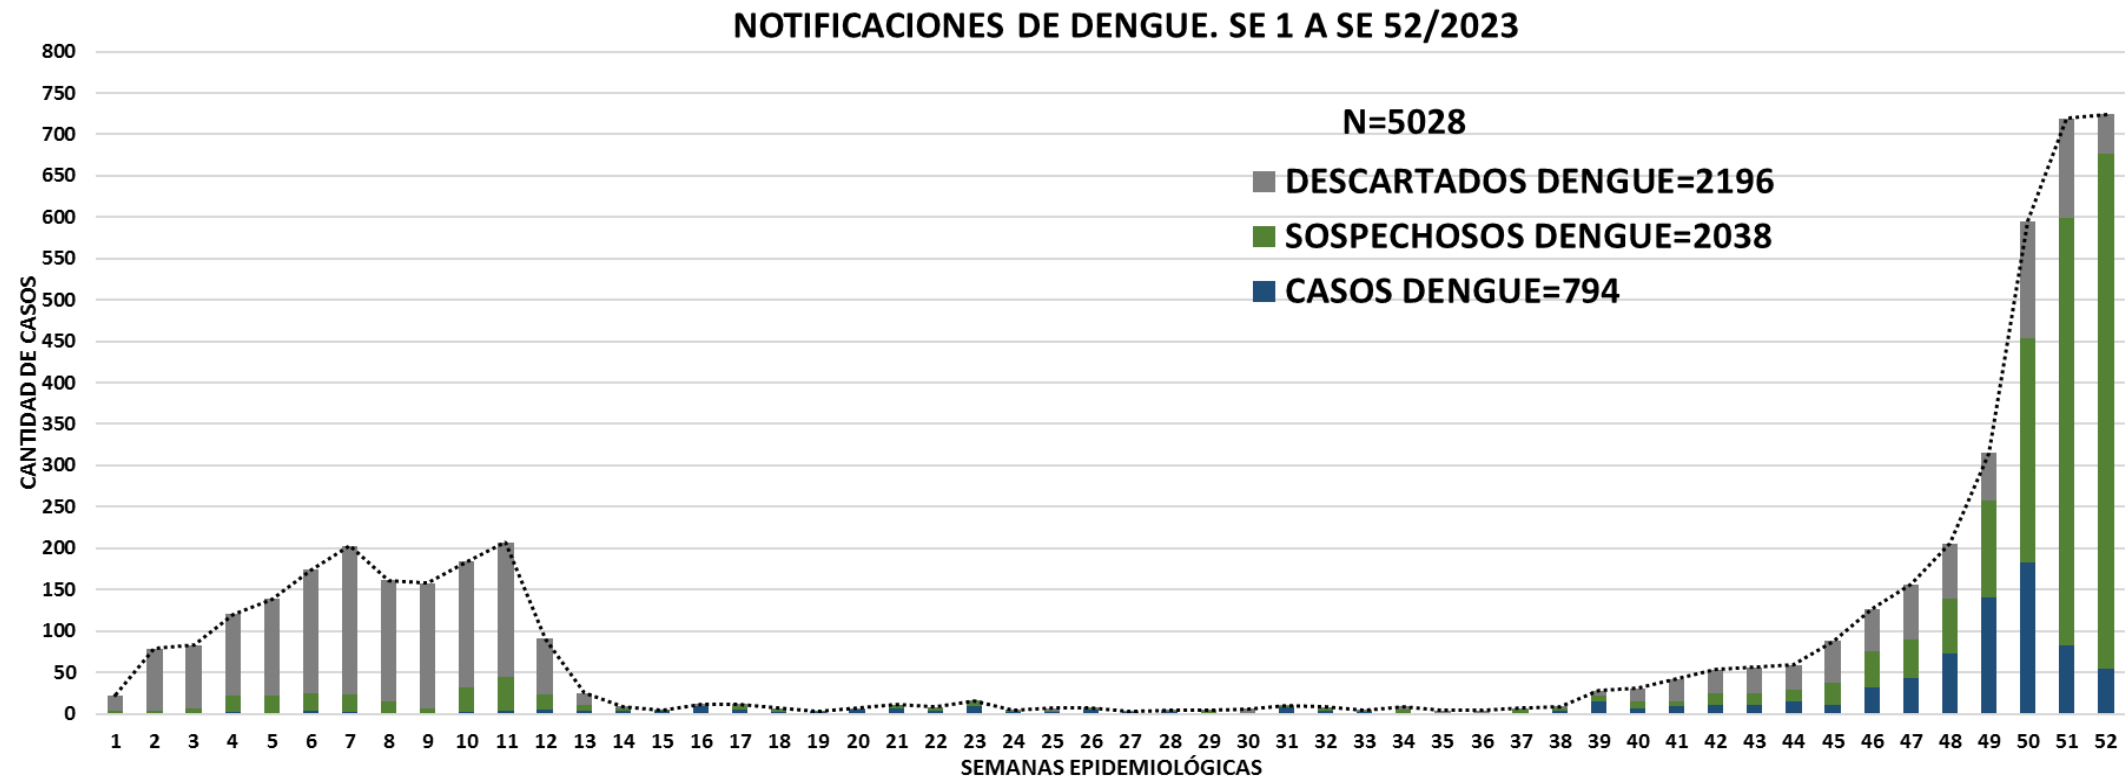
NOTIFICACIONES DE DENGUE. SE 1 A SE 52/2023

N=5028

DESCARTADOS DENGUE=2196

SOSPECHOSOS DENGUE=2038

CASOS DENGUE=794

CANTIDAD DE CASOS

800
750
700
650
600
550
500
450
400
350
300
250
200
150
100
50
0

1 2 3 4 5 6 7 8 9 10 11 12 13 14 15 16 17 18 19 20 21 22 23 24 25 26 27 28 29 30 31 32 33 34 35 36 37 38 39 40 41 42 43 44 45 46 47 48 49 50 51 52

SEMANAS EPIDEMIOLÓGICAS